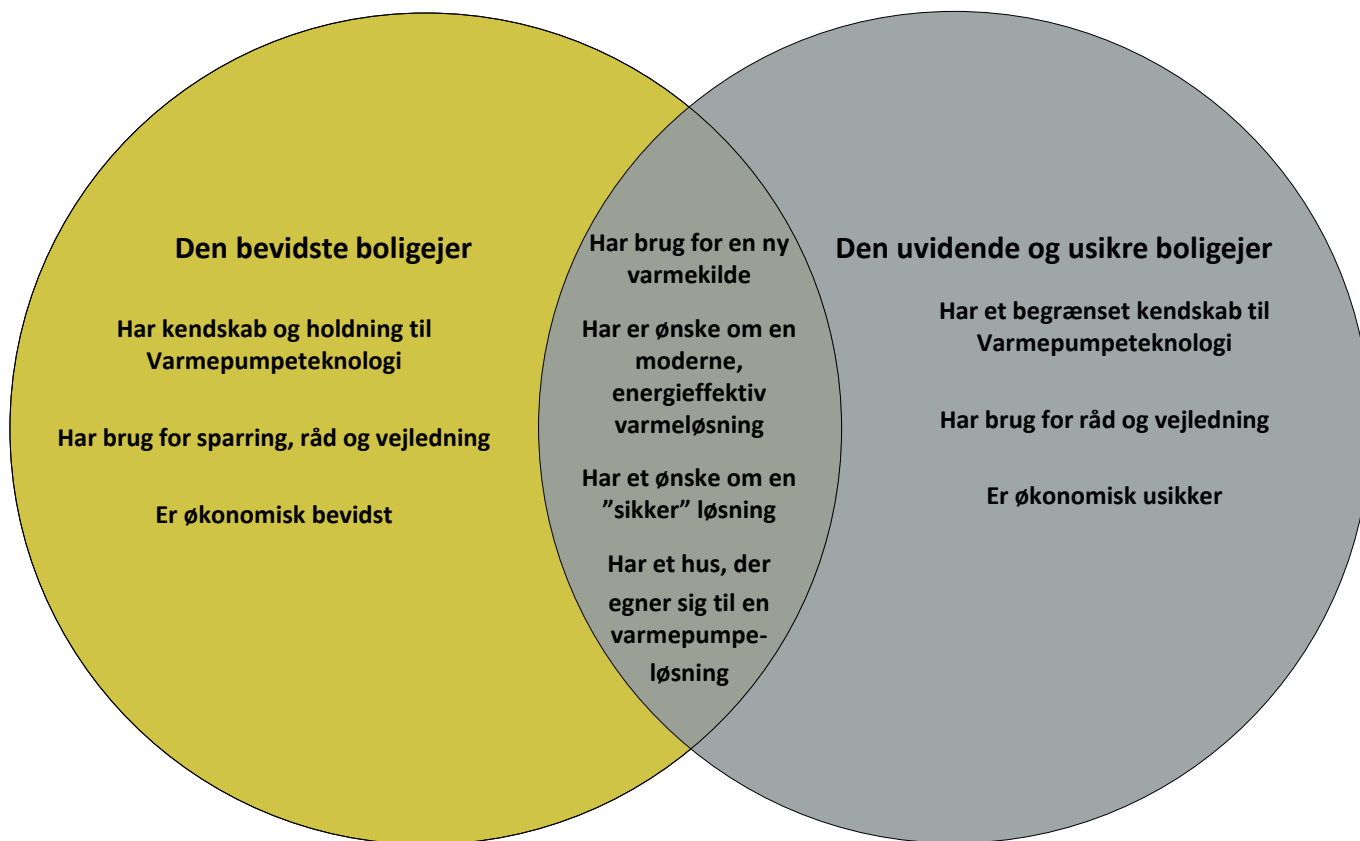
Den bevidste boligejer

Har kendskab og holdning til Varmepumpeteknologi

Har brug for sparring, råd og vejledning

Er økonomisk bevidst

Har brug for en ny varmekilde

Har er ønske om en moderne, energieffektiv varmeløsning

Har et ønske om en "sikker" løsning

Har et hus, der egner sig til en varmepumpe-løsning

Den uvidende og usikre boligejer

Har et begrænset kendskab til Varmepumpeteknologi

Har brug for råd og vejledning

Er økonomisk usikker